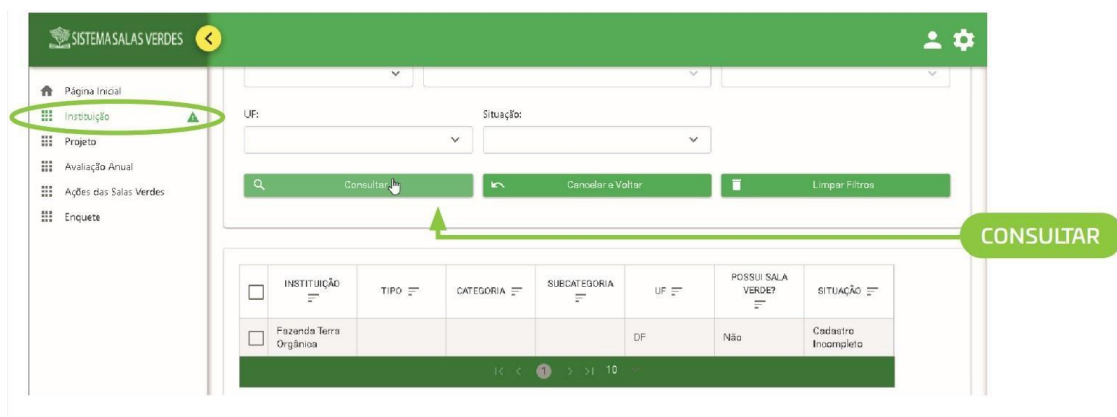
SISTEMA SALAS VERDES

Página Inicial
Instituição
Projeto
Avaliação Anual
Ações das Salas Verdes
Enquete

UF:
Situação:

Consultar
Cancelar e Voltar
Limpar Filtros

CONSULTAR

| | INSTITUIÇÃO | TIPO | CATEGORIA | SUBCATEGORIA | UF | POSSUI SALA VERDE? | SITUAÇÃO |
|---|---|---|---|---|---|---|---|
| | Fazenda Terra Orgânica | | | | DF | Não | Cadastro Incompleto |

1 10